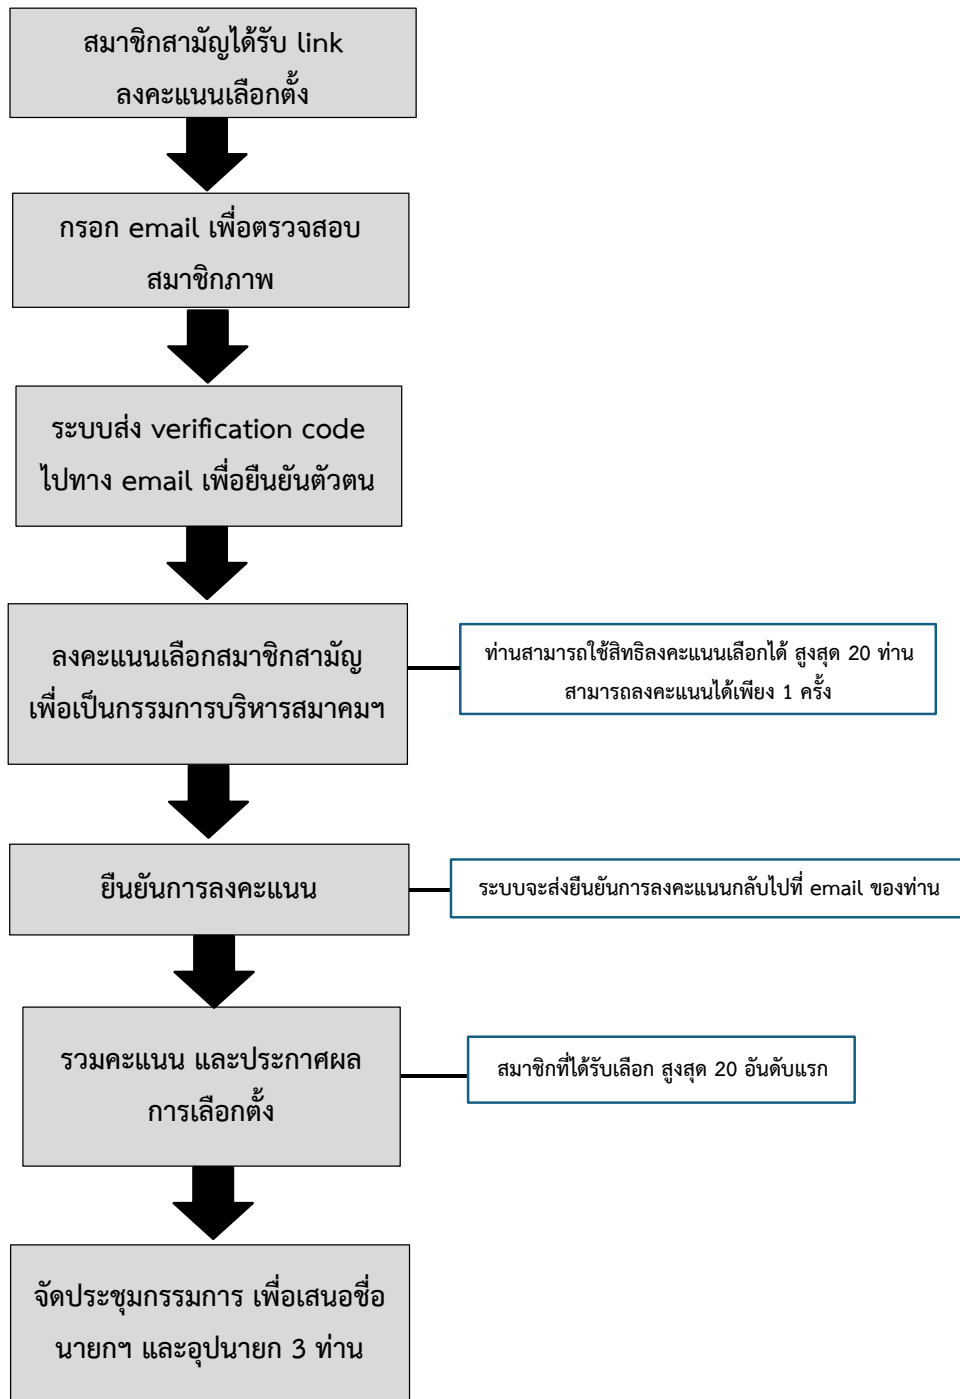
สมาชิกสามัญได้รับ link ลงคะแนนเลือกตั้ง

กรอก email เพื่อตรวจสอบสมาชิกภาพ

ระบบส่ง verification code ไปทาง email เพื่อยืนยันตัวตน

ลงคะแนนเลือกสมาชิกสามัญ เพื่อเป็นกรรมการบริหารสมาคมฯ

ท่านสามารถใช้สิทธิลงคะแนนเลือกได้ สูงสุด 20 ท่าน สามารถลงคะแนนได้เพียง 1 ครั้ง

ยืนยันการลงคะแนน

ระบบจะส่งยืนยันการลงคะแนนกลับไปที่ email ของท่าน

รวมคะแนน และประกาศผลการเลือกตั้ง

สมาชิกที่ได้รับเลือก สูงสุด 20 อันดับแรก

จัดประชุมกรรมการ เพื่อเสนอชื่อนายกฯ และอุปนายก 3 ท่าน